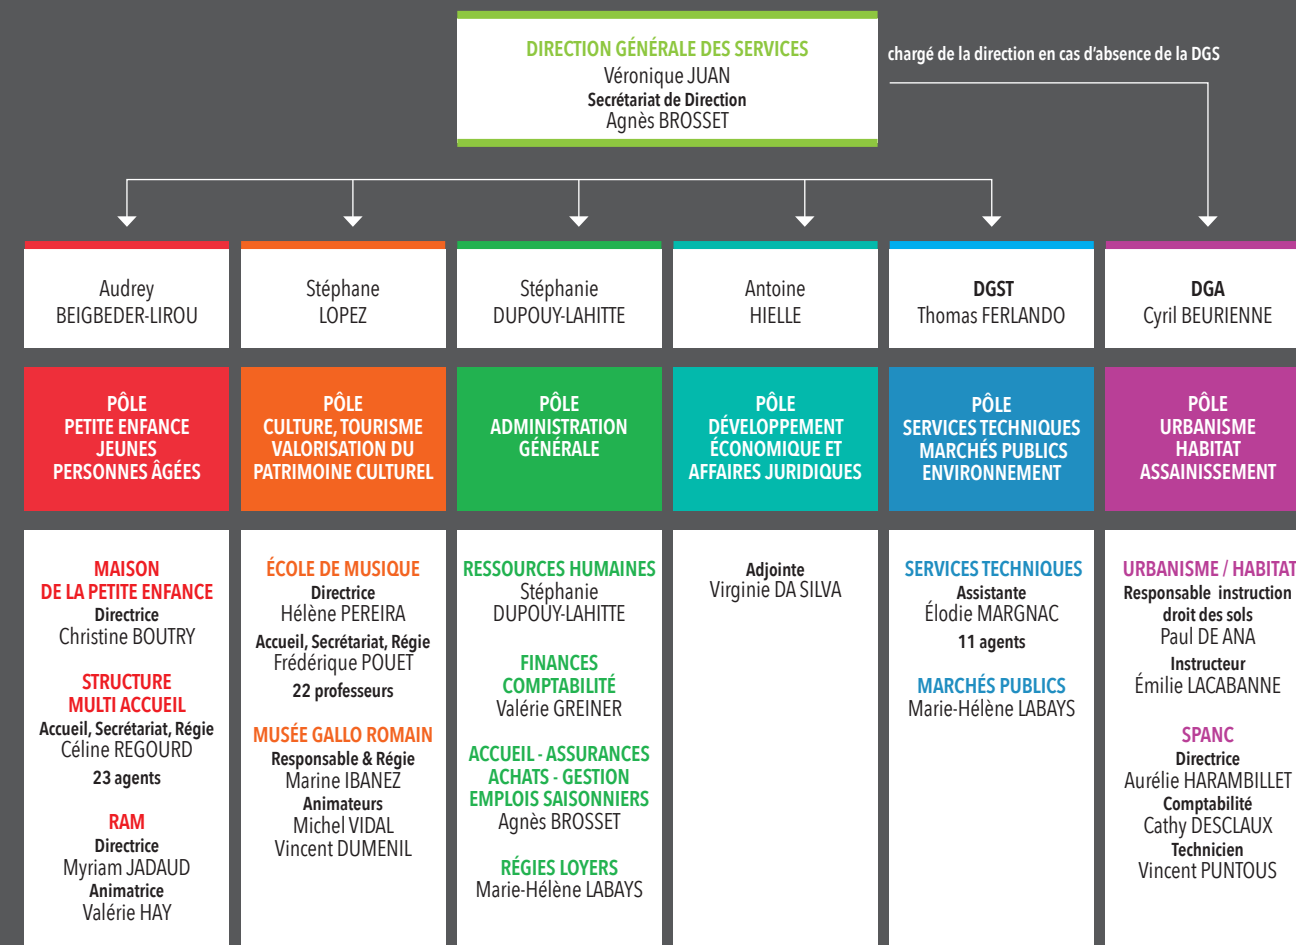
DIRECTION GÉNÉRALE DES SERVICES
Véronique JUAN
Secrétariat de Direction
Agnès BROSSET

chargé de la direction en cas d'absence de la DGS

Audrey BEIGBEDER-LIROU

PÔLE PETITE ENFANCE JEUNES PERSONNES ÂGÉES

MAISON DE LA PETITE ENFANCE
Directrice
Christine BOUTRY

STRUCTURE MULTI ACCUEIL
Accueil, Secrétariat, Régie
Céline REGOURD
23 agents

RAM
Directrice
Myriam JADAUD
Animatrice
Valérie HAY

Stéphane LOPEZ

PÔLE CULTURE, TOURISME VALORISATION DU PATRIMOINE CULTUREL

ÉCOLE DE MUSIQUE
Directrice
Hélène PEREIRA
Accueil, Secrétariat, Régie
Frédérique POUET
22 professeurs

MUSÉE GALLO ROMAIN
Responsable & Régie
Marine IBANEZ
Animateurs
Michel VIDAL
Vincent DUMENIL

Stéphanie DUPOUY-LAHITTE

PÔLE ADMINISTRATION GÉNÉRALE

RESSOURCES HUMAINES
Stéphanie DUPOUY-LAHITTE

FINANCES COMPTABILITÉ
Valérie GREINER

ACCUEIL - ASSURANCES ACHATS - GESTION EMPLOIS SAISONNIERS
Agnès BROSSET

RÉGIES LOYERS
Marie-Hélène LABAYS

Antoine HIELLE

PÔLE DÉVELOPPEMENT ÉCONOMIQUE ET AFFAIRES JURIDIQUES

Adjointe
Virginie DA SILVA

DGST
Thomas FERLANDO

PÔLE SERVICES TECHNIQUES MARCHÉS PUBLICS ENVIRONNEMENT

SERVICES TECHNIQUES
Assistante
Élodie MARGNAC
11 agents

MARCHÉS PUBLICS
Marie-Hélène LABAYS

DGA
Cyril BEURIENNE

PÔLE URBANISME HABITAT ASSAINISSEMENT

URBANISME / HABITAT
Responsable instruction droit des sols
Paul DE ANA
Instructeur
Émilie LACABANNE

SPANC
Directrice
Aurélie HARAMBILLET
Comptabilité
Cathy DESCLAUX
Technicien
Vincent PUNTOUS